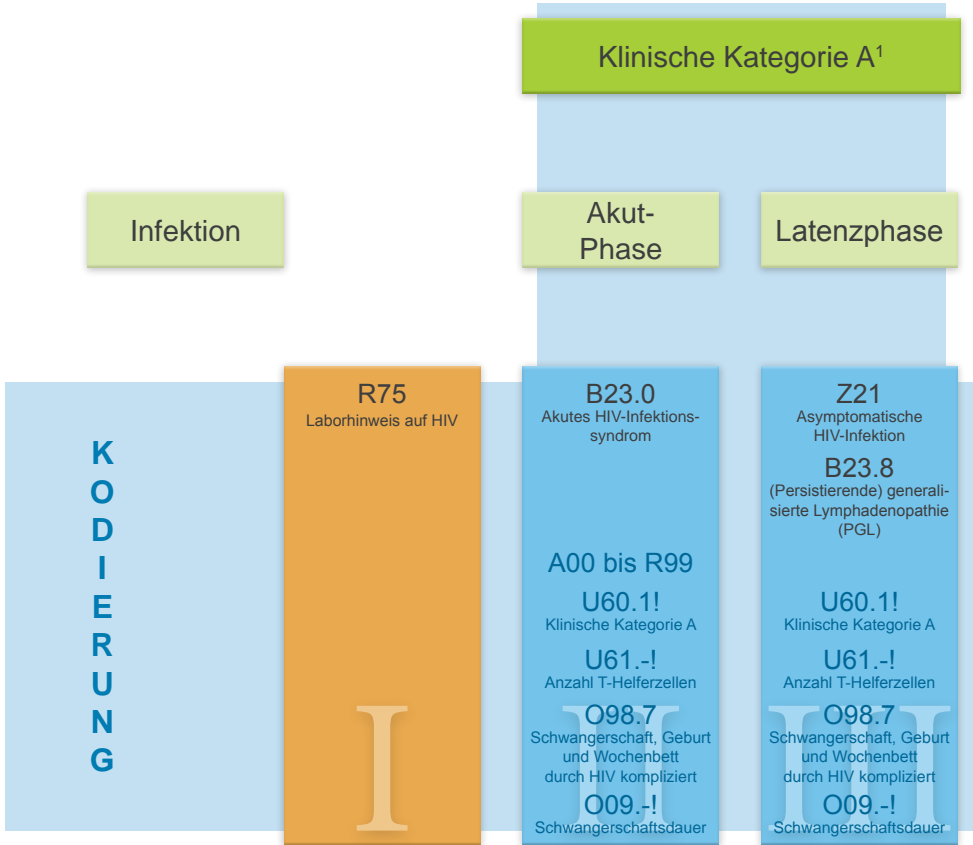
Klinische Kategorie A$^1$

Infektion

Akut-Phase

Latenzphase

K O D I E R U N G

R75
Laborhinweis auf HIV

I

B23.0
Akutes HIV-Infektionssyndrom

A00 bis R99

U60.1!
Klinische Kategorie A

U61.-!
Anzahl T-Helferzellen

O98.7
Schwangerschaft, Geburt und Wochenbett durch HIV kompliziert

O09.-!
Schwangerschaftsdauer

II

Z21
Asymptomatische HIV-Infektion

B23.8
(Persistierende) generalisierte Lymphadenopathie (PGL)

U60.1!
Klinische Kategorie A

U61.-!
Anzahl T-Helferzellen

O98.7
Schwangerschaft, Geburt und Wochenbett durch HIV kompliziert

O09.-!
Schwangerschaftsdauer

III